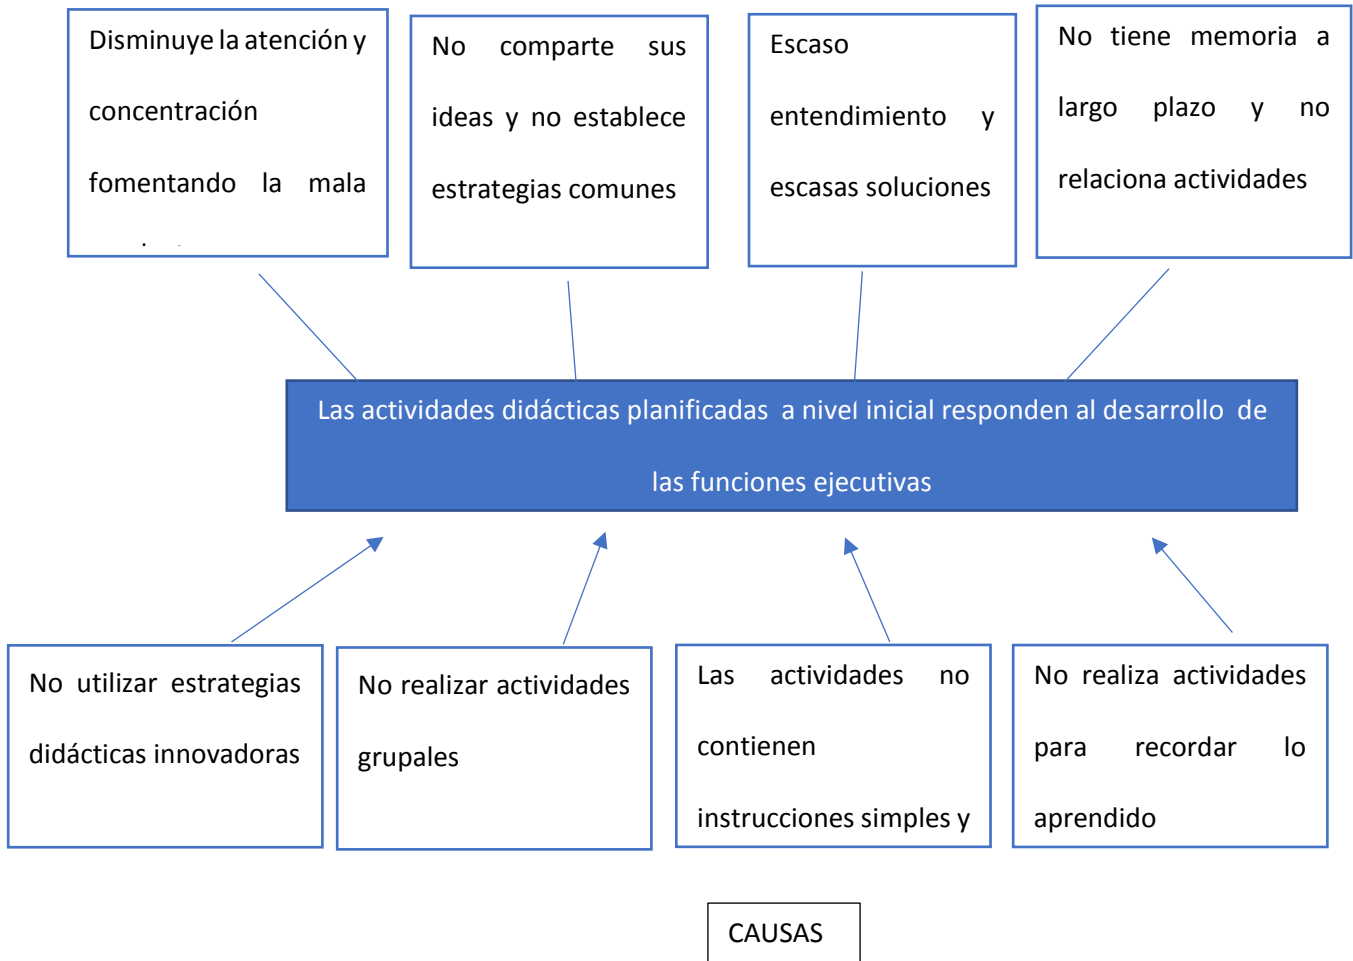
Disminuye la atención y concentración fomentando la mala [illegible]

No comparte sus ideas y no establece estrategias comunes

Escaso entendimiento y escasas soluciones

No tiene memoria a largo plazo y no relaciona actividades

Las actividades didácticas planificadas a nivel inicial responden al desarrollo de las funciones ejecutivas

No utilizar estrategias didácticas innovadoras

No realizar actividades grupales

Las actividades no contienen instrucciones simples y

No realiza actividades para recordar lo aprendido

CAUSAS